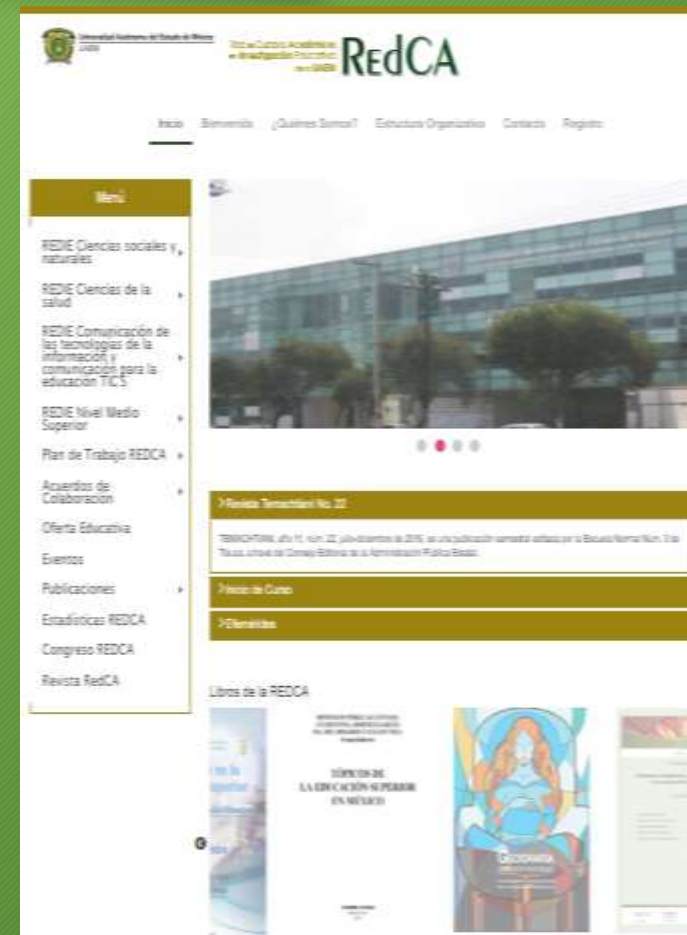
Universidad Autónoma del Estado de México

RedCA

Inicio Bienvenido ¿Quiénes Somos? Estructura Organizativa Contacto Registro

Menú

REDIE Ciencias sociales y naturales

REDIE Ciencias de la salud

REDIE Comunicación de las tecnologías de la información y comunicación para la educación TIC'S

REDIE Nivel Medio Superior

Plan de Trabajo REDCA

Acuerdos de Colaboración

Oferta Educativa

Eventos

Publicaciones

Estadísticas REDCA

Congreso REDCA

Revista RedCA

>Revista Temachtiani No. 22

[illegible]

>Inicio de Curso

>Efemérides

Libros de la REDCA

TÓPICOS DE LA EDUCACIÓN SUPERIOR EN MÉXICO